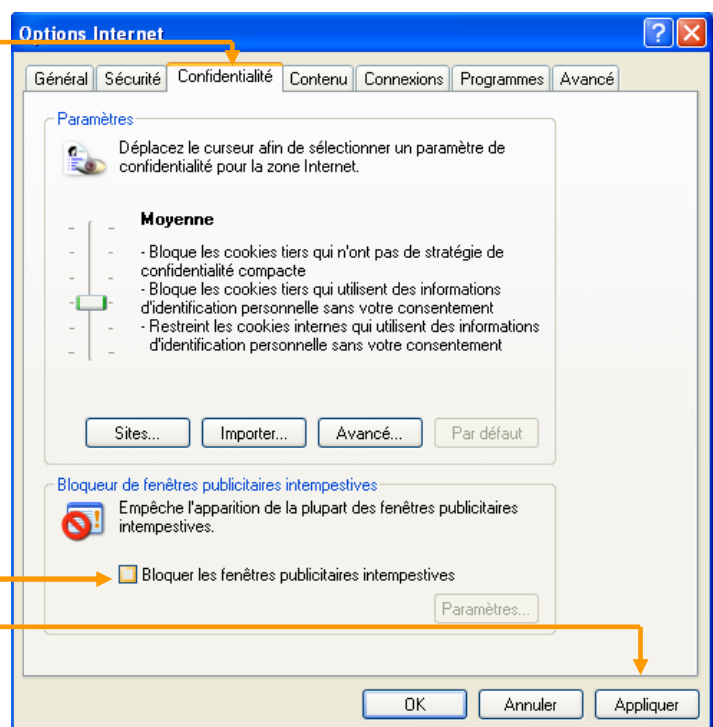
Options Internet

Général | Sécurité | Confidentialité | Contenu | Connexions | Programmes | Avancé

Paramètres

Déplacez le curseur afin de sélectionner un paramètre de confidentialité pour la zone Internet.

Moyenne

- Bloque les cookies tiers qui n'ont pas de stratégie de confidentialité compacte
- Bloque les cookies tiers qui utilisent des informations d'identification personnelle sans votre consentement
- Restreint les cookies internes qui utilisent des informations d'identification personnelle sans votre consentement

Sites... | Importer... | Avancé... | Par défaut

Bloqueur de fenêtres publicitaires intempestives

Empêche l'apparition de la plupart des fenêtres publicitaires intempestives.

Bloquer les fenêtres publicitaires intempestives

Paramètres...

OK | Annuler | Appliquer